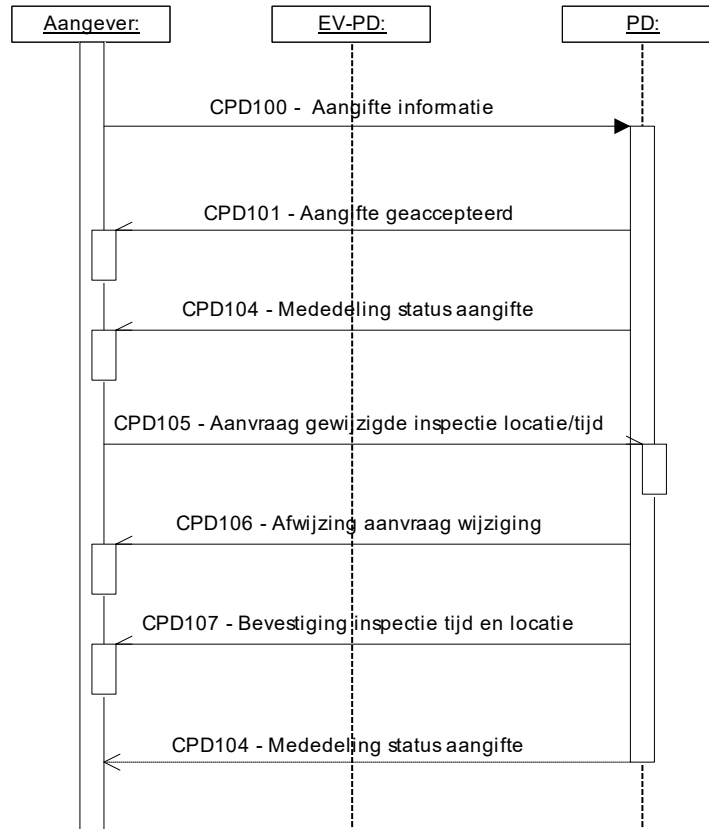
Aangever:

EV-PD:

PD:

CPD100 - Aangifte informatie

CPD101 - Aangifte geaccepteerd

CPD104 - Mededeling status aangifte

CPD105 - Aanvraag gewijzigde inspectie locatie/tijd

CPD106 - Afwijzing aanvraag wijziging

CPD107 - Bevestiging inspectie tijd en locatie

CPD104 - Mededeling status aangifte